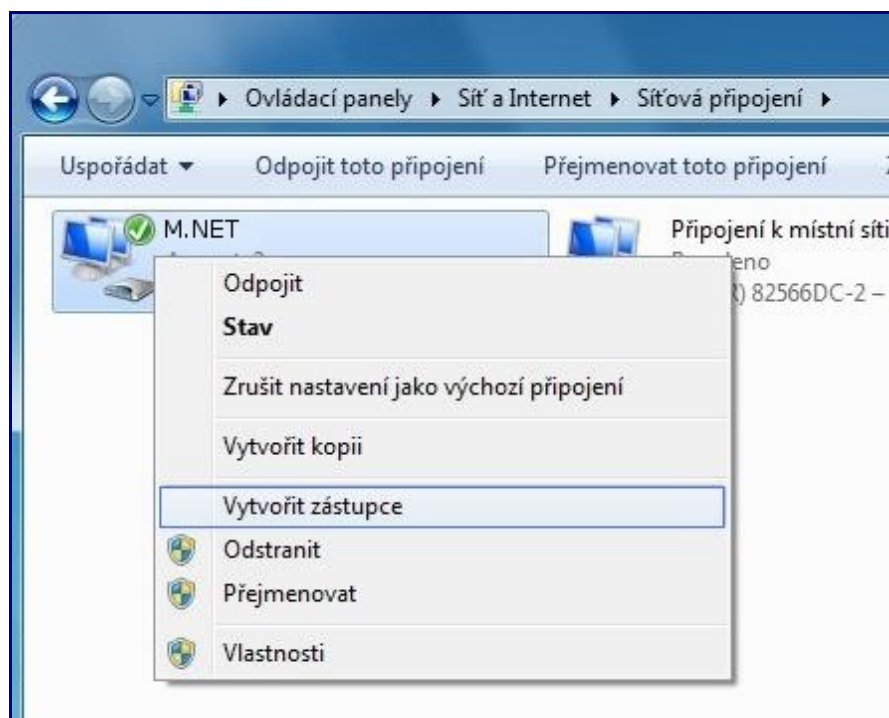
Ovládací panely ▸ Síť a Internet ▸ Síťová připojení ▸

Uspořádat ▾ Odpojit toto připojení Přejmenovat toto připojení

M.NET

Připojení k místní síti
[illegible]eno
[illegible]) 82566DC-2 –

Odpojit
Stav
Zrušit nastavení jako výchozí připojení
Vytvořit kopii
Vytvořit zástupce
Odstranit
Přejmenovat
Vlastnosti